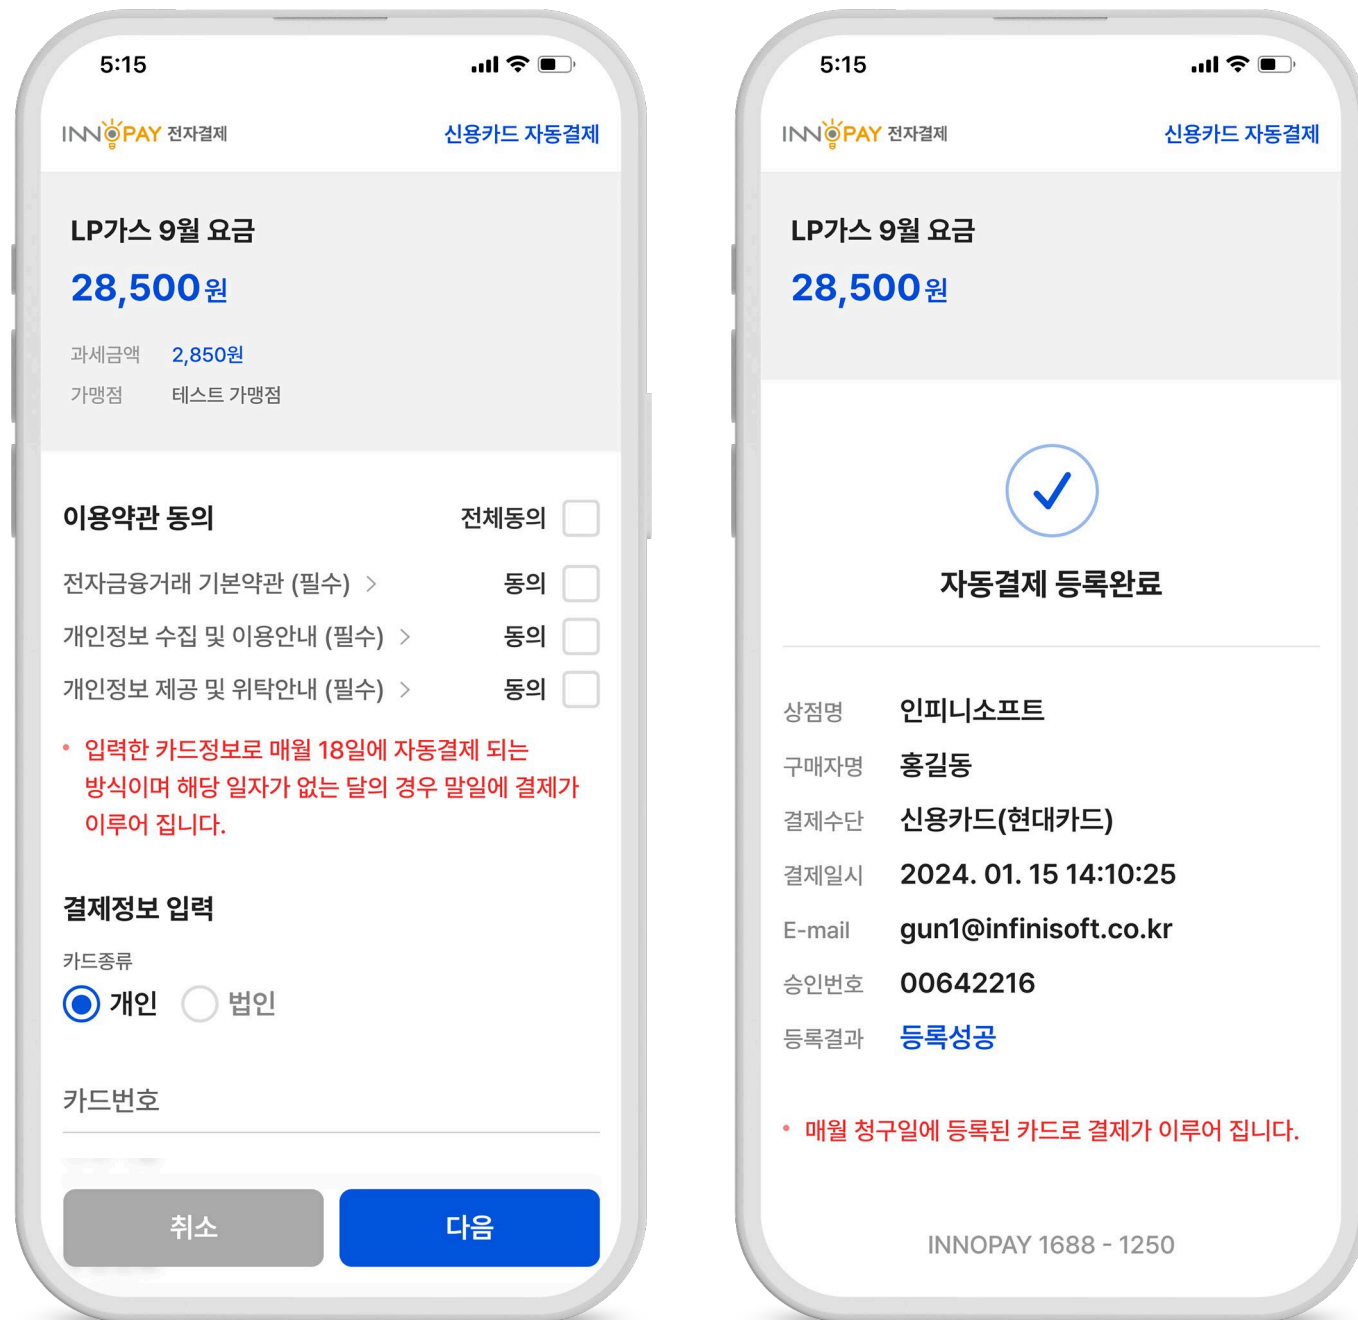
5:15

INNOPAY 전자결제

신용카드 자동결제

LP가스 9월 요금

28,500원

과세금액 2,850원

가맹점 테스트 가맹점

이용약관 동의

전체동의

전자금융거래 기본약관 (필수) > 동의

개인정보 수집 및 이용안내 (필수) > 동의

개인정보 제공 및 위탁안내 (필수) > 동의

• 입력한 카드정보로 매월 18일에 자동결제 되는 방식이며 해당 일자가 없는 달의 경우 말일에 결제가 이루어 집니다.

결제정보 입력

카드종류

개인 법인

카드번호

취소

다음

5:15

INNOPAY 전자결제

신용카드 자동결제

LP가스 9월 요금

28,500원

자동결제 등록완료

상점명 인피니소프트

구매자명 홍길동

결제수단 신용카드(현대카드)

결제일시 2024. 01. 15 14:10:25

E-mail gun1@infinisoft.co.kr

승인번호 00642216

등록결과 등록성공

• 매월 청구일에 등록된 카드로 결제가 이루어 집니다.

INNOPAY 1688 - 1250